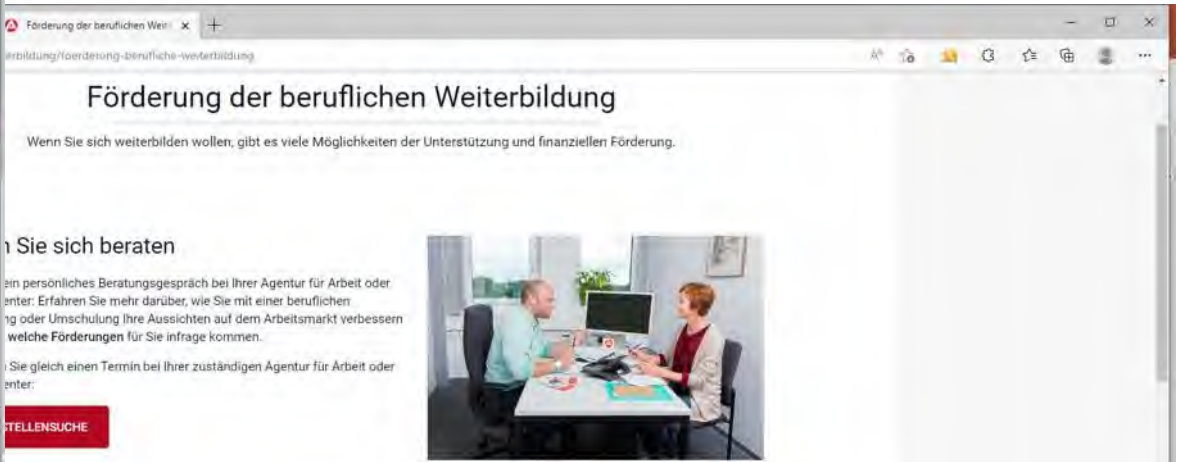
Förderung der beruflichen Weit ×

erbildung/foerderung-berufliche-weiterbildung

Förderung der beruflichen Weiterbildung

Wenn Sie sich weiterbilden wollen, gibt es viele Möglichkeiten der Unterstützung und finanziellen Förderung.

n Sie sich beraten

ein persönliches Beratungsgespräch bei Ihrer Agentur für Arbeit oder enter: Erfahren Sie mehr darüber, wie Sie mit einer beruflichen g oder Umschulung Ihre Aussichten auf dem Arbeitsmarkt verbessern welche Förderungen für Sie infrage kommen.

n Sie gleich einen Termin bei Ihrer zuständigen Agentur für Arbeit oder enter:

STELLENSUCHE